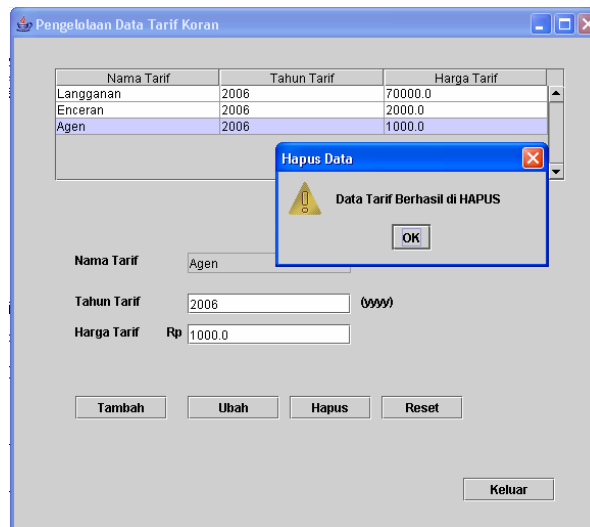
Pengelolaan Data Tarif Koran

| Nama Tarif | Tahun Tarif | Harga Tarif |
|---|---|---|
| Langganan | 2006 | 70000.0 |
| Enceran | 2006 | 2000.0 |
| Agen | 2006 | 1000.0 |

Hapus Data

Data Tarif Berhasil di HAPUS

OK

Nama Tarif Agen

Tahun Tarif 2006 (yyyy)

Harga Tarif Rp 1000.0

Tambah Ubah Hapus Reset

Keluar